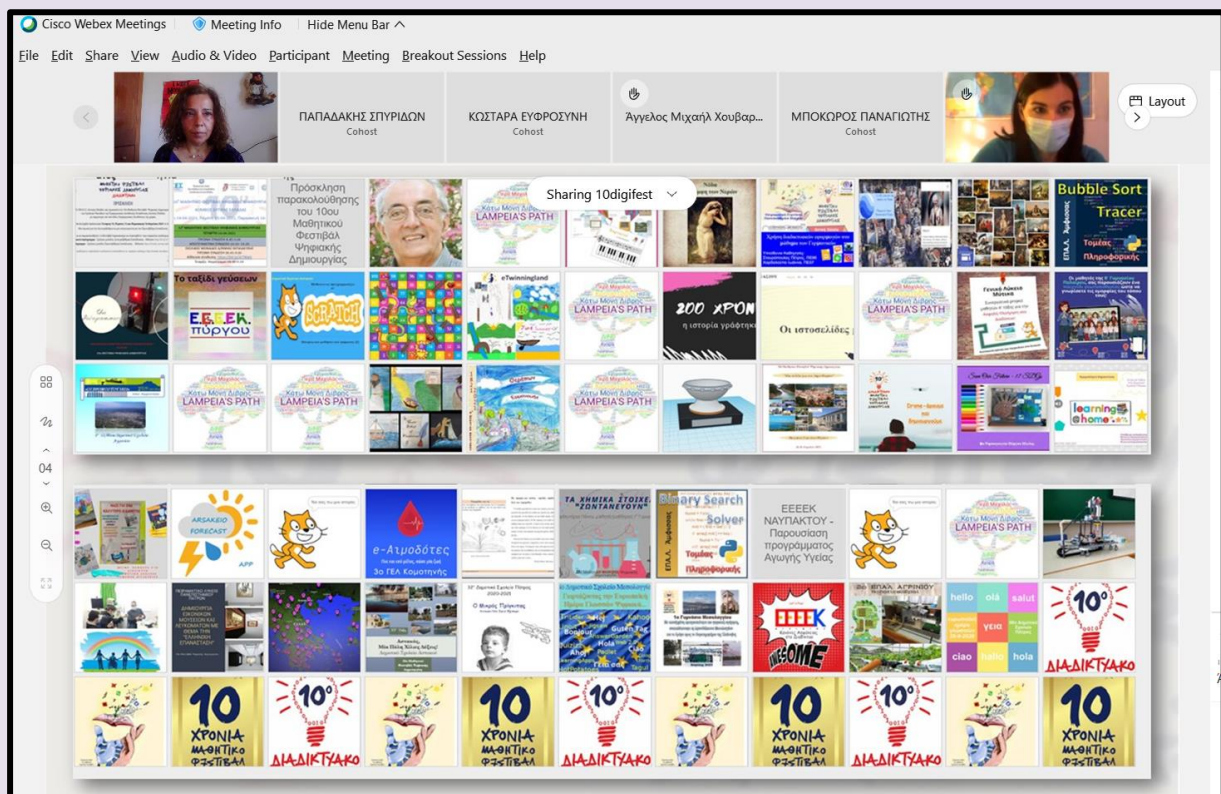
Cisco Webex Meetings | Meeting Info | Hide Menu Bar

File Edit Share View Audio & Video Participant Meeting Breakout Sessions Help

ΠΑΠΑΔΑΚΗΣ ΣΠΥΡΙΔΩΝ
Cohost

ΚΩΣΤΑΡΑ ΕΥΦΡΟΣΥΝΗ
Cohost

Άγγελος Μιχαήλ Χουβαρ...

ΜΠΟΚΩΡΟΣ ΠΑΝΑΓΙΩΤΗΣ
Cohost

Layout

Sharing 10digifest

Πρόσκληση παρακολούθησης του 10ου Μαθητικού Φεστιβάλ Ψηφιακής Δημιουργίας

LAMPEIA'S PATH

Bubble Sort Tracer
Τομέας Πληροφορικής

Το ταξίδι γεύσεων

Ε.Ε.Ε.Ε.Κ. Πύργου

SCRATCH

eTwinningland

LAMPEIA'S PATH

200 ΧΡΟΝ
η ιστορία γράφτηκ

Οι ιστοσελίδες

LAMPEIA'S PATH

LAMPEIA'S PATH

LAMPEIA'S PATH

LAMPEIA'S PATH

learning @home

04

ARSAKEIO FORECAST
APP

e-Αιμοδότες
3ο ΓΕΛ Κομοτηνής

ΤΑ ΧΗΜΙΚΑ ΣΤΟΙΧΕΙΑ "ΖΩΝΤΑΝΕΥΟΥΝ"

Binary Search Solver
ΕΠΑ.Λ. Αμφισσας
Τομέας Πληροφορικής

ΕΕΕΕΚ ΝΑΥΠΑΚΤΟΥ - Παρουσίαση προγράμματος Αγωγής Υγείας

LAMPEIA'S PATH

ΕΕΕΕΚ

hello olá salut γεια ciao hallo hola

10°

ΔΙΑΔΙΚΤΥΑΚΟ

10 ΧΡΟΝΙΑ ΜΑΘΗΤΙΚΟ ΦΕΣΤΙΒΑΛ

10°
ΔΙΑΔΙΚΤΥΑΚΟ

10 ΧΡΟΝΙΑ ΜΑΘΗΤΙΚΟ ΦΕΣΤΙΒΑΛ

10°
ΔΙΑΔΙΚΤΥΑΚΟ

10 ΧΡΟΝΙΑ ΜΑΘΗΤΙΚΟ ΦΕΣΤΙΒΑΛ

10°
ΔΙΑΔΙΚΤΥΑΚΟ

10 ΧΡΟΝΙΑ ΜΑΘΗΤΙΚΟ ΦΕΣΤΙΒΑΛ